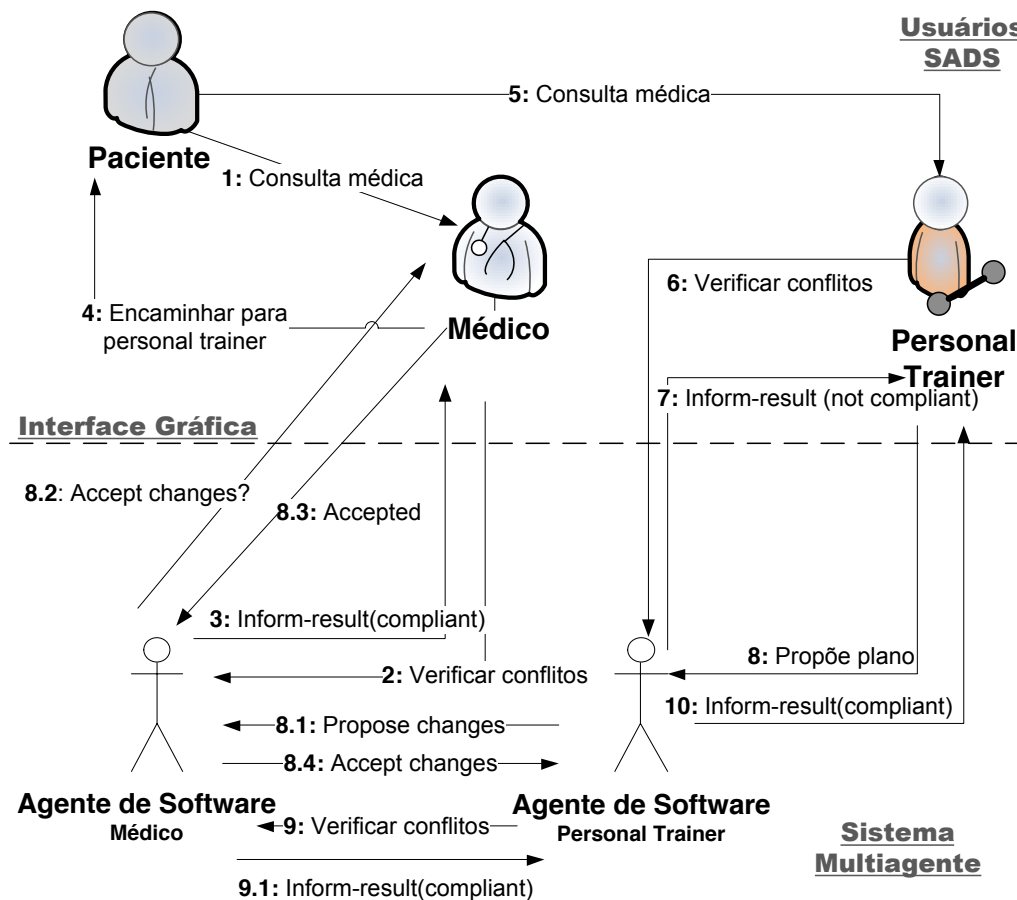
Usuários SADS

5: Consulta médica

Paciente

1: Consulta médica

Médico

Personal Trainer

6: Verificar conflitos

4: Encaminhar para personal trainer

7: Inform-result (not compliant)

Interface Gráfica

8.2: Accept changes?

8.3: Accepted

3: Inform-result(compliant)

2: Verificar conflitos

8: Propõe plano

10: Inform-result(compliant)

8.1: Propose changes

8.4: Accept changes

Agente de Software
Médico

Agente de Software
Personal Trainer

9: Verificar conflitos

9.1: Inform-result(compliant)

Sistema Multiagente